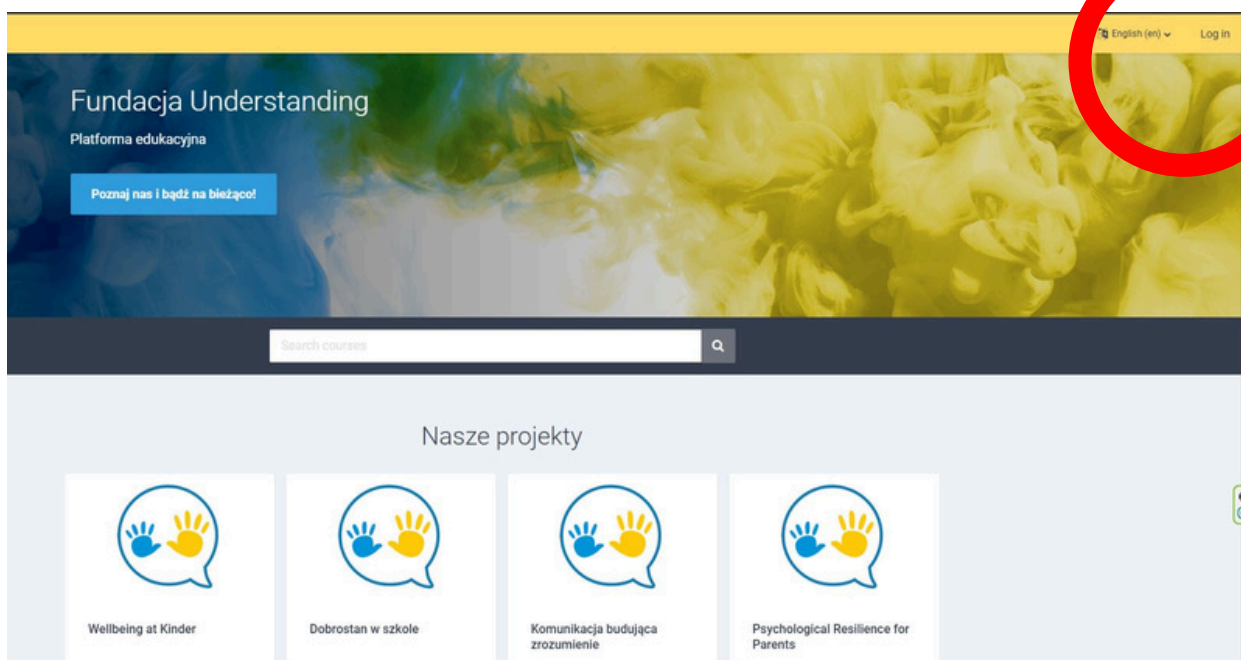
English (en) Log in

Fundacja Understanding

Platforma edukacyjna

Poznaj nas i bądź na bieżąco!

Search courses

Nasze projekty

Wellbeing at Kinder

Dobrostan w szkole

Komunikacja budująca zrozumienie

Psychological Resilience for Parents